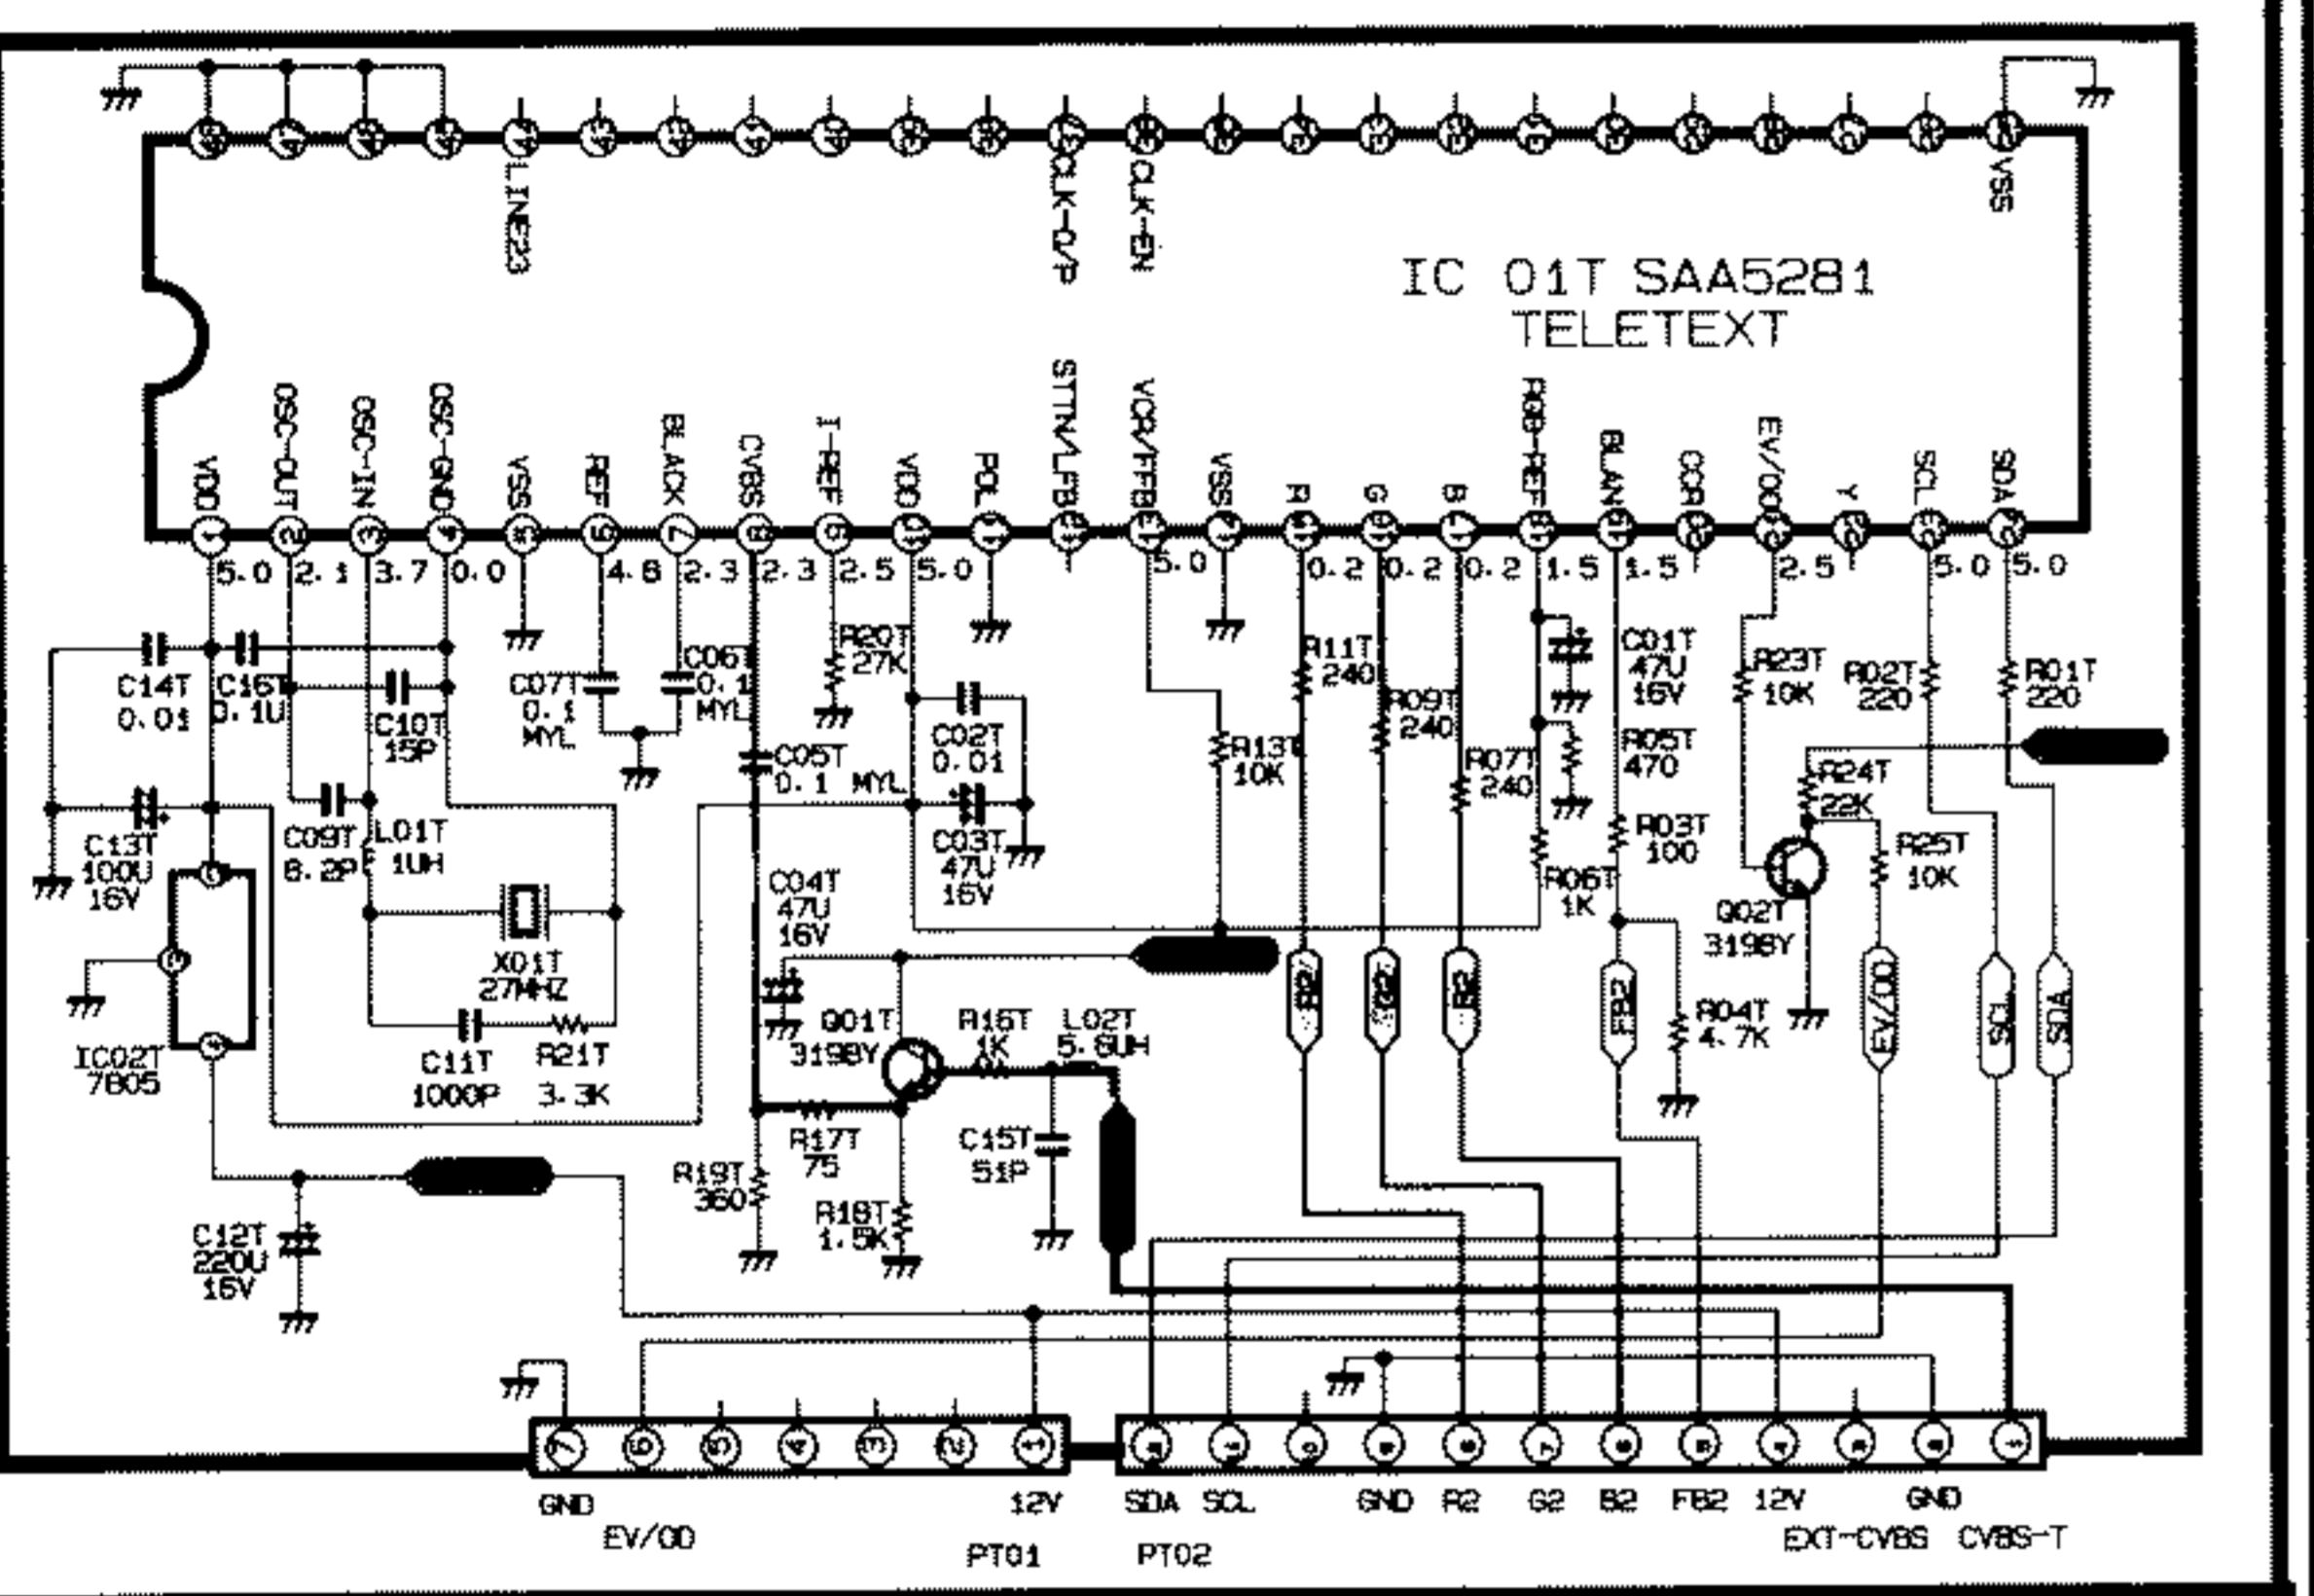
LINE23
CLK-O/P
CLK-EN
VSS
IC 01T SAA5281
TELETEXT

VDD
OSC-OUT
OSC-IN-OSC
OSC-GND
VSS
REF
BLACK
CVBS
I-REF
VDD
POL
STTV/LFB
VCR/FFB
VSS
R
G
B
RGB-REF
BLAN
COR
EV/OD
Y
SCL
SDA

5.0 2.1 3.7 0.0 4.6 2.3 2.3 2.5 5.0 5.0 0.2 0.2 0.2 1.5 1.5 2.5 5.0 5.0

C14T 0.01
C16T 0.1U
C10T 15P
C07T 0.1 MYL
C06T 0.1 MYL
R20T 27K
C02T 0.01
C05T 0.1 MYL
C03T 47U 16V
R13T 10K
R11T 240
R09T 240
R07T 240
C01T 47U 16V
R05T 470
R06T 1K
R03T 100
R23T 10K
R02T 220
R01T 220
R24T 22K
R25T 10K
Q02T 319BY
C13T 100U 16V
C09T 6.2P
L01T 1UH
X01T 27MHZ
C04T 47U 16V
C11T 1000P
R21T 3.3K
IC02T 7805
Q01T 319BY
R16T 1K
L02T 5.6UH
R17T 75
R19T 360
R18T 1.5K
C15T 51P
C12T 220U 16V
R04T 4.7K
R2
G2
B2
FB2
EV/OD
SCL
SDA

7 6 5 4 3 2 1
GND
EV/OD
12V
PT01
SDA SCL GND R2 G2 B2 FB2 12V GND
EXT-CVBS CVBS-T
PT02